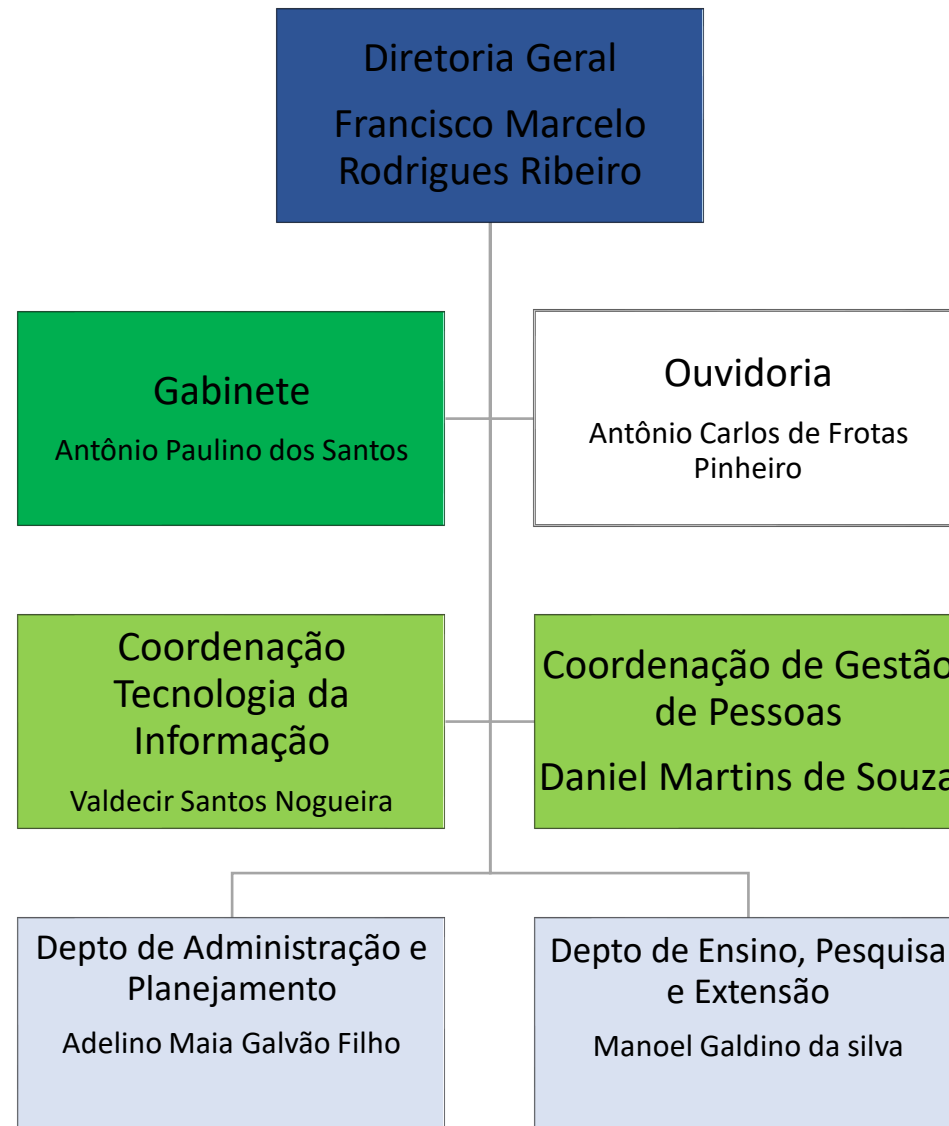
Diretoria Geral

Francisco Marcelo Rodrigues Ribeiro

Gabinete

Antônio Paulino dos Santos

Ouvidoria

Antônio Carlos de Frotas Pinheiro

Coordenação Tecnologia da Informação

Valdecir Santos Nogueira

Coordenação de Gestão de Pessoas

Daniel Martins de Souza

Depto de Administração e Planejamento

Adelino Maia Galvão Filho

Depto de Ensino, Pesquisa e Extensão

Manoel Galdino da silva